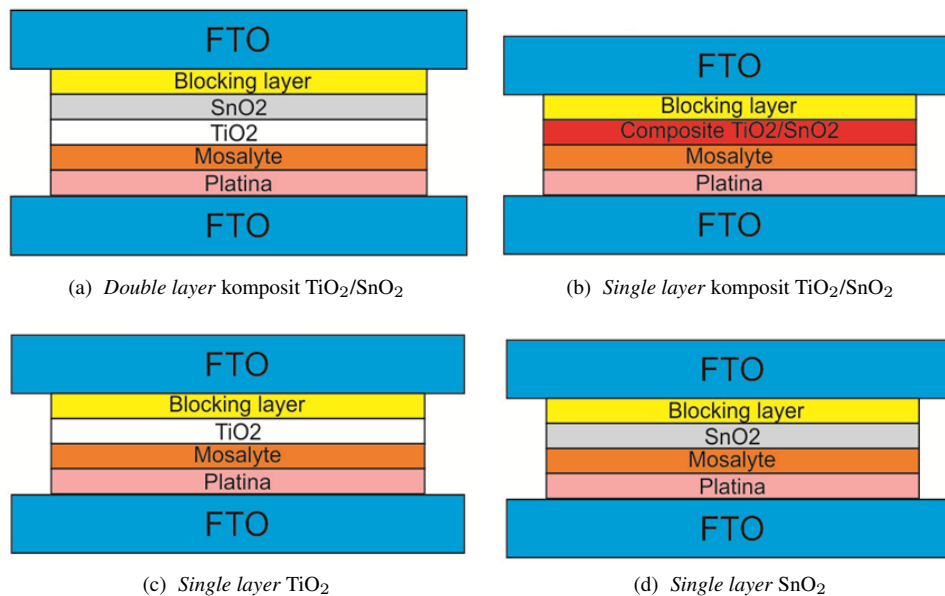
FTO

Blocking layer

SnO2

TiO2

Mosalyte

Platina

FTO

(a) *Double layer* komposit $TiO_2/SnO_2$

FTO

Blocking layer

Composite TiO2/SnO2

Mosalyte

Platina

FTO

(b) *Single layer* komposit $TiO_2/SnO_2$

FTO

Blocking layer

TiO2

Mosalyte

Platina

FTO

(c) *Single layer* $TiO_2$

FTO

Blocking layer

SnO2

Mosalyte

Platina

FTO

(d) *Single layer* $SnO_2$